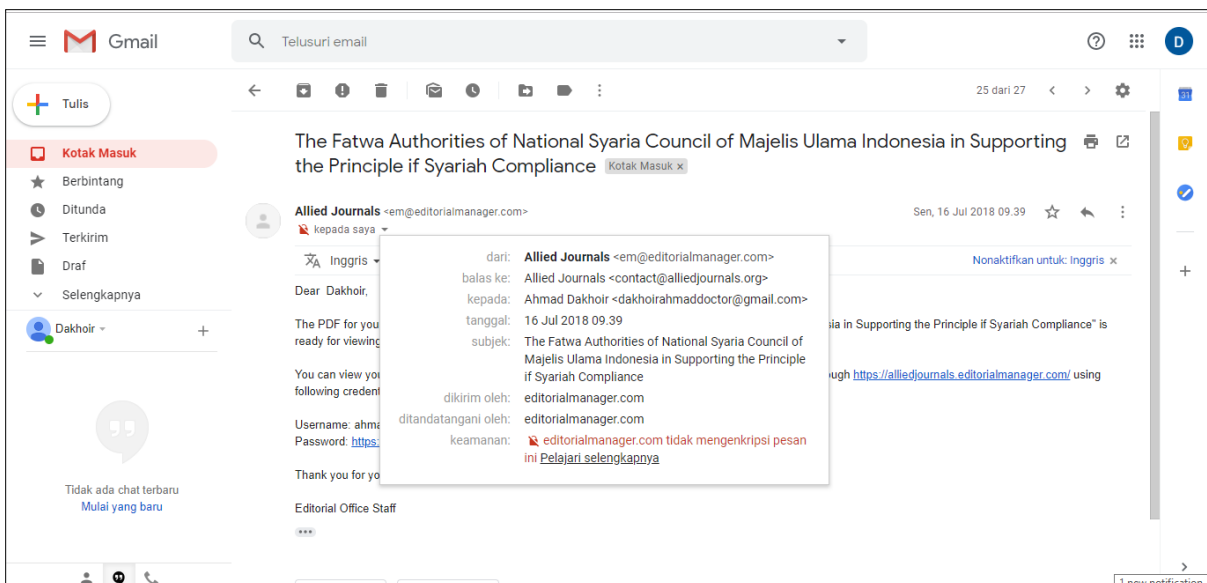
Gmail

Telusuri email

D

Tulis

Kotak Masuk

Berbintang

Ditunda

Terkirim

Draf

Selengkapnya

Dakhoir

Tidak ada chat terbaru
Mulai yang baru

25 dari 27

The Fatwa Authorities of National Syaria Council of Majelis Ulama Indonesia in Supporting the Principle if Syariah Compliance Kotak Masuk ×

Allied Journals <em@editorialmanager.com>
kepada saya

Sen, 16 Jul 2018 09.39

Inggris

Nonaktifkan untuk: Inggris ×

dari: Allied Journals <em@editorialmanager.com>
balas ke: Allied Journals <contact@alliedjournals.org>
kepada: Ahmad Dakhoir <dakhoirahmaddoctor@gmail.com>
tanggal: 16 Jul 2018 09.39
subjek: The Fatwa Authorities of National Syaria Council of Majelis Ulama Indonesia in Supporting the Principle if Syariah Compliance
dikirim oleh: editorialmanager.com
ditandatangani oleh: editorialmanager.com
keamanan: editorialmanager.com tidak mengenkripsi pesan ini Pelajari selengkapnya

Dear Dakhoir,

The PDF for you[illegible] ia in Supporting the Principle if Syariah Compliance" is ready for viewing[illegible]

You can view yo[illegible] ough https://alliedjournals.editorialmanager.com/ using following creden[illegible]

Username: ahm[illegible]
Password: https:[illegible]

Thank you for yo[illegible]

Editorial Office Staff

1 new notification